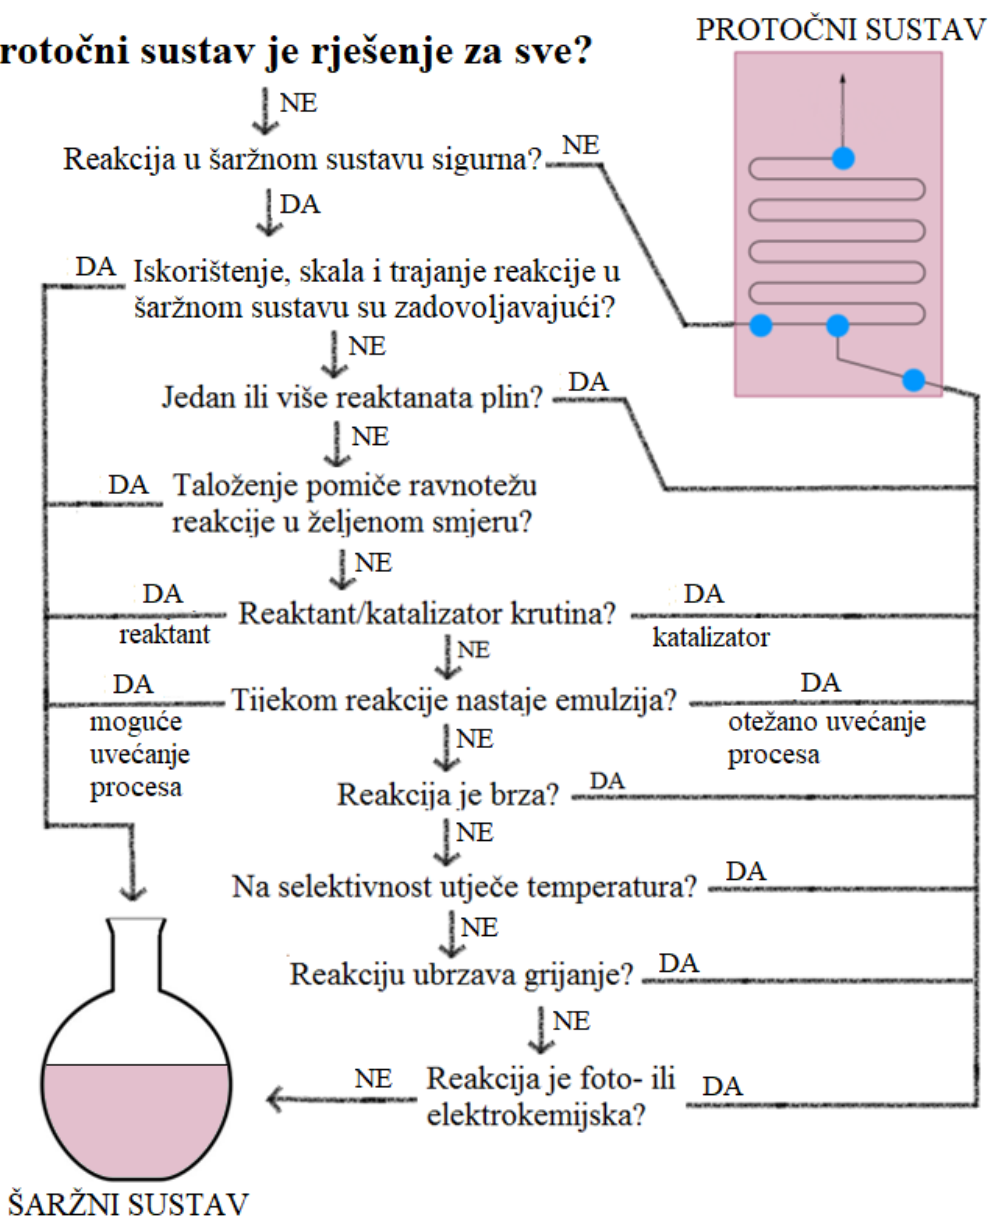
rotočni sustav je rješenje za sve?

PROTOČNI SUSTAV

NE

Reakcija u šaržnom sustavu sigurna? NE

DA

DA Iskorištenje, skala i trajanje reakcije u šaržnom sustavu su zadovoljavajući?

NE

Jedan ili više reaktanata plin? DA

NE

DA Taloženje pomiče ravnotežu reakcije u željenom smjeru?

NE

DA reaktant Reaktant/katalizator krutina? DA katalizator

NE

DA moguće uvećanje procesa Tijekom reakcije nastaje emulzija? DA otežano uvećanje procesa

NE

Reakcija je brza? DA

NE

Na selektivnost utječe temperatura? DA

NE

Reakciju ubrzava grijanje? DA

NE

NE Reakcija je foto- ili elektrokemijska? DA

ŠARŽNI SUSTAV